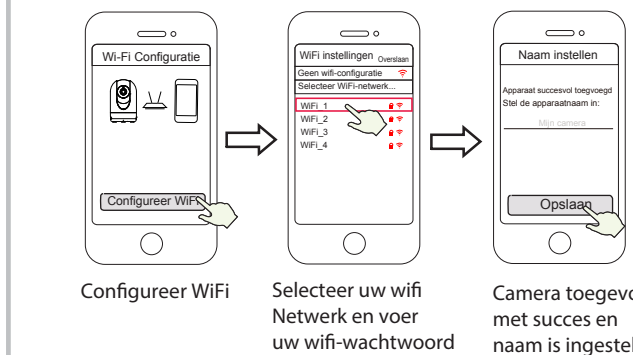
Wi-Fi Configuratie

Configureer WiFi

WiFi instellingen Overslaan

Geen wifi-configuratie

Selecteer WiFi-netwerk...

WiFi_1

WiFi_2

WiFi_3

WiFi_4

Naam instellen

Apparaat succesvol toegevoegd

Stel de apparaatnaam in:

Mijn camera

Opslaan

Configureer WiFi

Selecteer uw wifi Netwerk en voer uw wifi-wachtwoord

Camera toegevo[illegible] met succes en naam is ingeste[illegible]